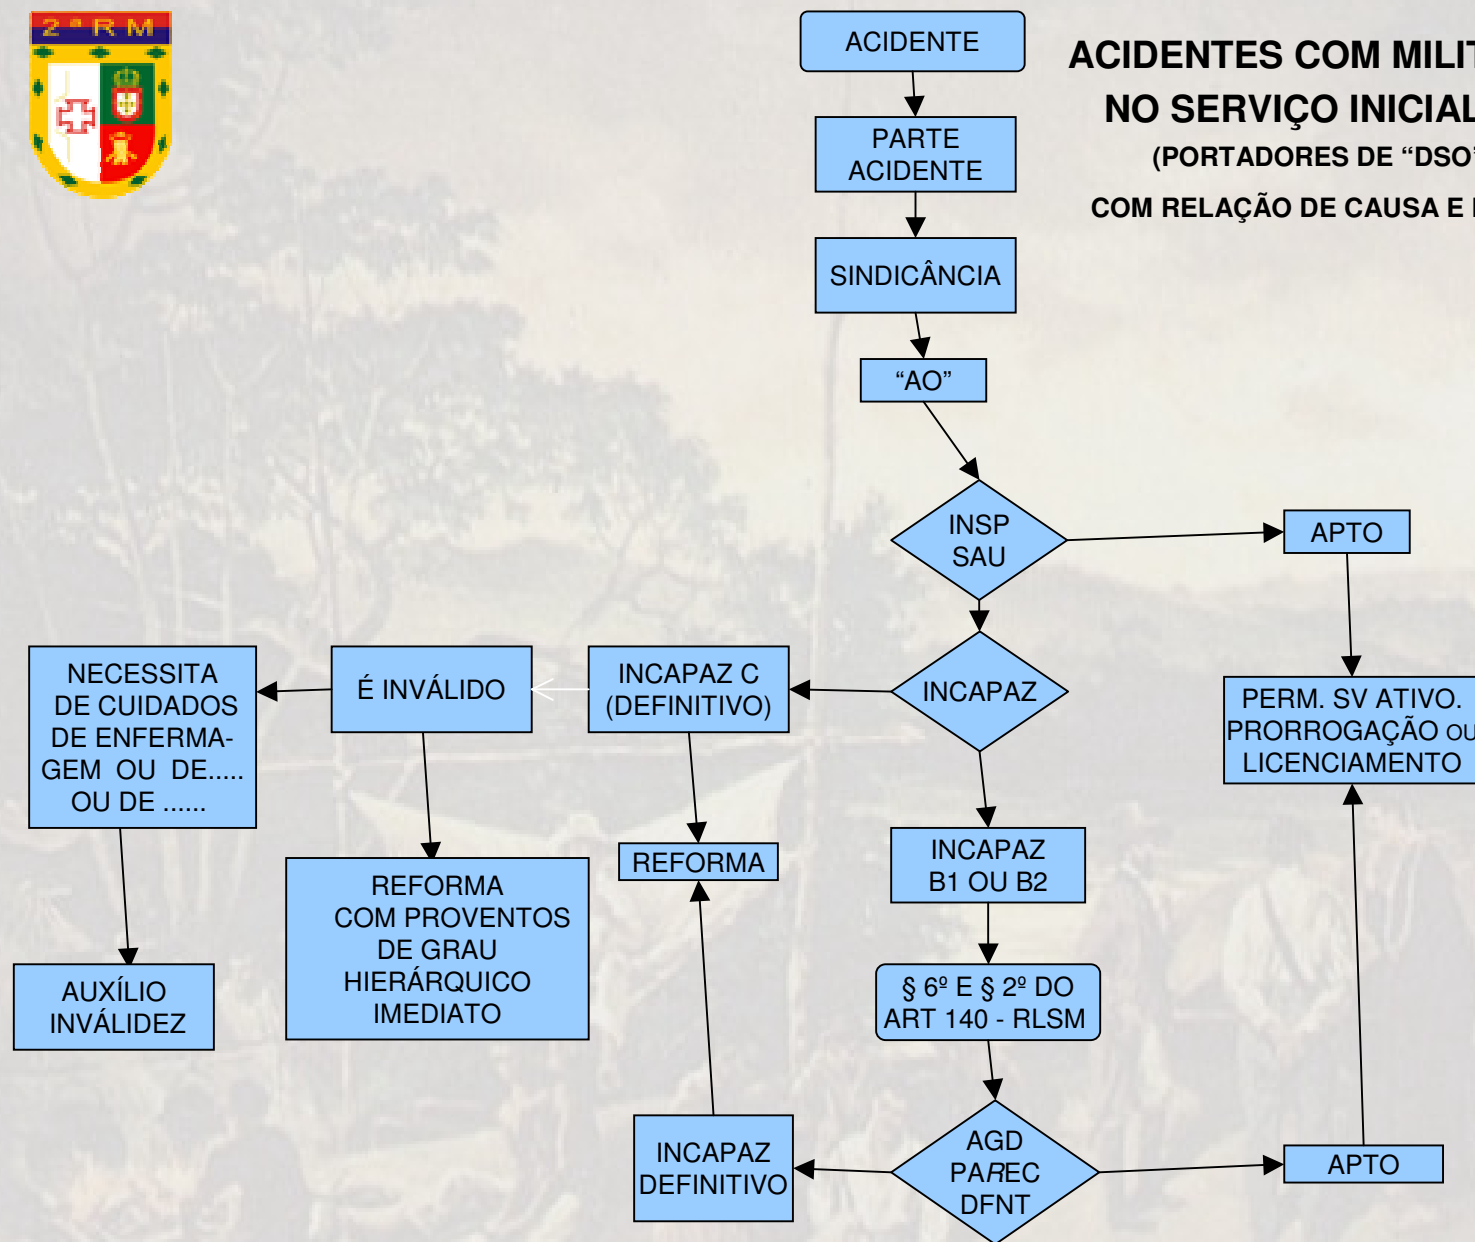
2ª R M

ACIDENTES COM MILIT
NO SERVIÇO INICIAL
(PORTADORES DE "DSO"
COM RELAÇÃO DE CAUSA E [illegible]

ACIDENTE

PARTE ACIDENTE

SINDICÂNCIA

"AO"

INSP SAU

APTO

INCAPAZ

PERM. SV ATIVO. PRORROGAÇÃO OU LICENCIAMENTO

INCAPAZ C (DEFINITIVO)

É INVÁLIDO

NECESSITA DE CUIDADOS DE ENFERMAGEM OU DE..... OU DE ......

AUXÍLIO INVÁLIDEZ

REFORMA COM PROVENTOS DE GRAU HIERÁRQUICO IMEDIATO

REFORMA

INCAPAZ B1 OU B2

§ 6º E § 2º DO ART 140 - RLSM

AGD PAREC DFNT

INCAPAZ DEFINITIVO

APTO